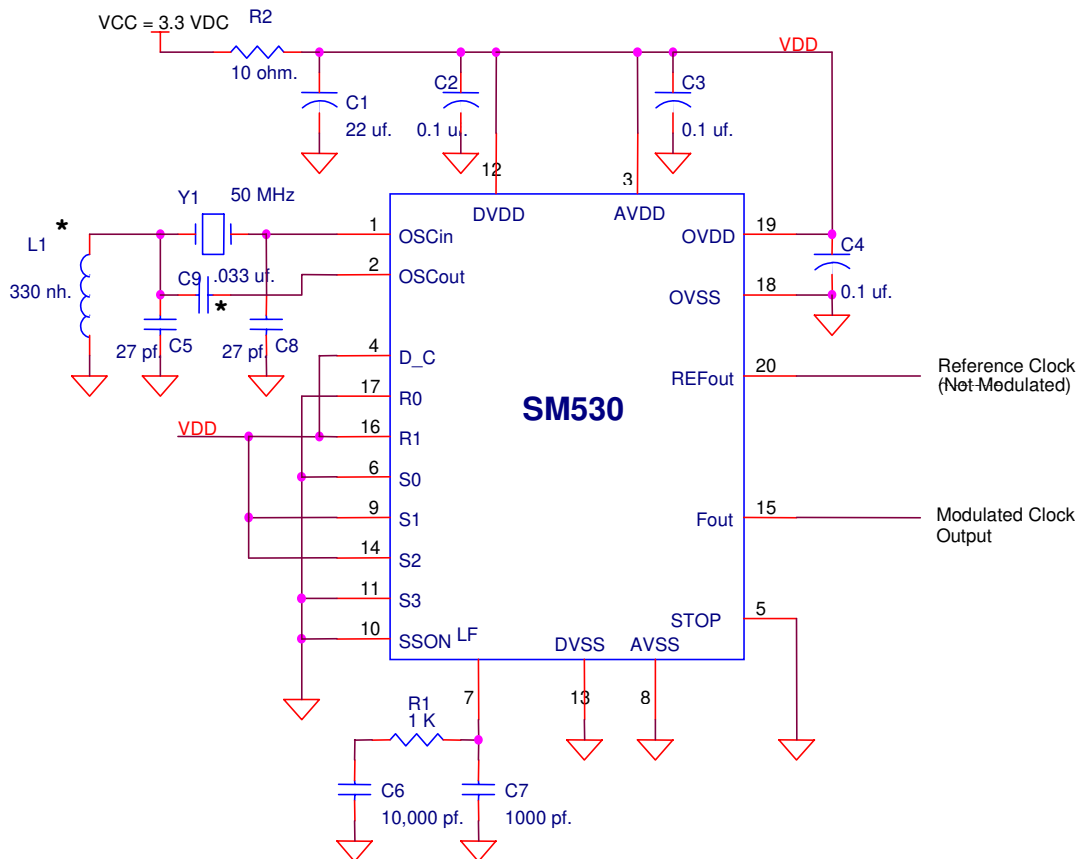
VCC = 3.3 VDC
R2
10 ohm.
VDD
C1
22 uf.
C2
0.1 uf.
C3
0.1 uf.
12
3
Y1
50 MHz
L1
*
330 nh.
C9
.033 uf.
*
27 pf.
C5
27 pf.
C8
1
2
OSCin
OSCout
DVDD
AVDD
OVDD
OVSS
19
18
C4
0.1 uf.
4
D_C
17
R0
VDD
16
R1
6
S0
9
S1
14
S2
11
S3
10
SSON
LF
SM530
REFout
20
Reference Clock (Not Modulated)
Fout
15
Modulated Clock Output
STOP
5
DVSS
AVSS
7
13
8
R1
1 K
C6
10,000 pf.
C7
1000 pf.